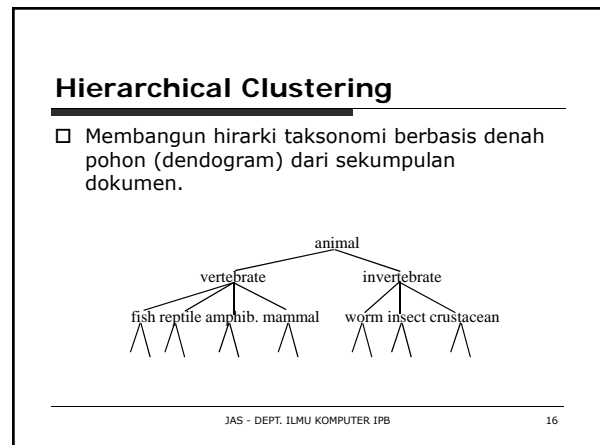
Hierarchical Clustering

Membangun hirarki taksonomi berbasis denah pohon (dendogram) dari sekumpulan dokumen.

animal

vertebrate

invertebrate

fish reptile amphib. mammal

worm insect crustacean

JAS - DEPT. ILMU KOMPUTER IPB

16